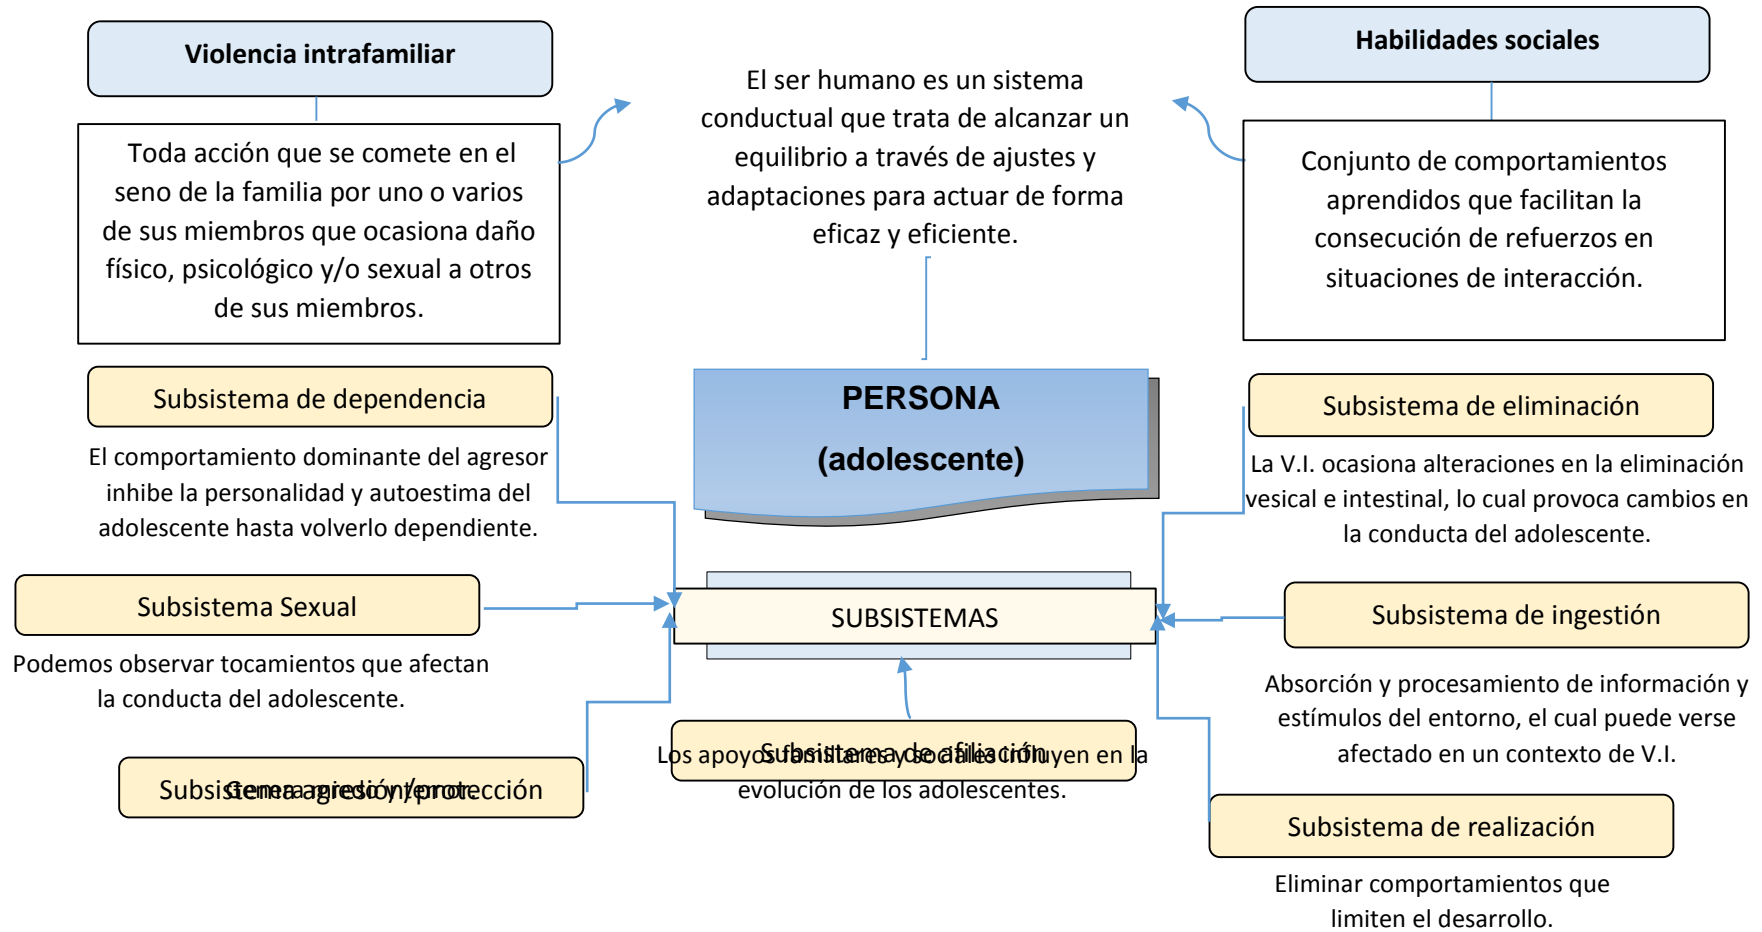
Violencia intrafamiliar

Toda acción que se comete en el seno de la familia por uno o varios de sus miembros que ocasiona daño físico, psicológico y/o sexual a otros de sus miembros.

El ser humano es un sistema conductual que trata de alcanzar un equilibrio a través de ajustes y adaptaciones para actuar de forma eficaz y eficiente.

Habilidades sociales

Conjunto de comportamientos aprendidos que facilitan la consecución de refuerzos en situaciones de interacción.

PERSONA

(adolescente)

Subsistema de dependencia

El comportamiento dominante del agresor inhibe la personalidad y autoestima del adolescente hasta volverlo dependiente.

Subsistema de eliminación

La V.I. ocasiona alteraciones en la eliminación vesical e intestinal, lo cual provoca cambios en la conducta del adolescente.

SUBSISTEMAS

Subsistema Sexual

Podemos observar tocamientos que afectan la conducta del adolescente.

Subsistema de ingestión

Absorción y procesamiento de información y estímulos del entorno, el cual puede verse afectado en un contexto de V.I.

Subsistema agresión/protección

Genera agresión

Subsistema de afiliación

Los apoyos familiares y sociales influyen en la evolución de los adolescentes.

Subsistema de realización

Eliminar comportamientos que limiten el desarrollo.